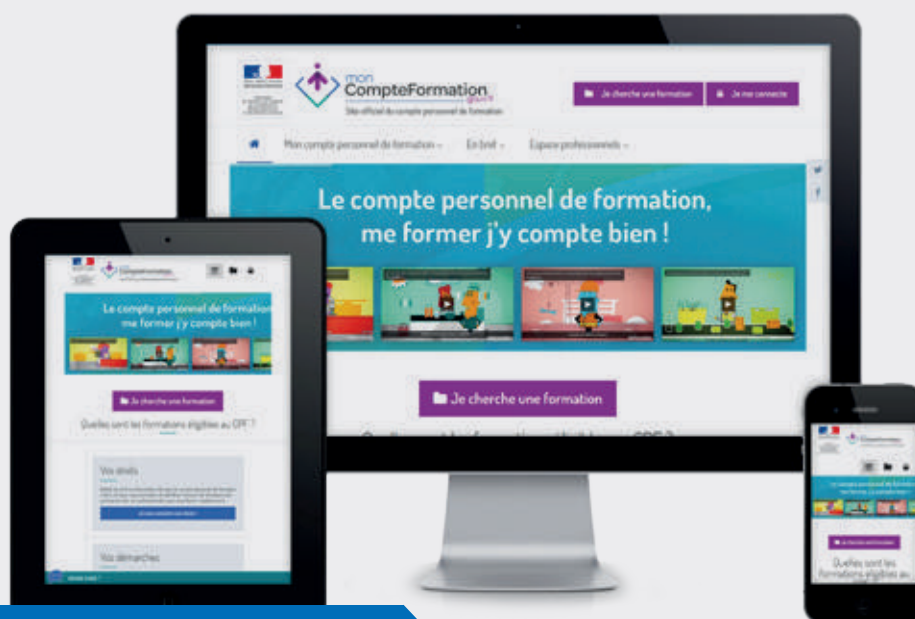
mon CompteFormation
Site officiel du compte personnel de formation

Je cherche une formation
Je me connecte

Mon compte personnel de formation
En bref
Espace professionnels

Le compte personnel de formation, me former j'y compte bien !

Je cherche une formation

Le compte personnel de formation me former j'y compte bien !

Je cherche une formation

Quelles sont les formations éligibles au CPF ?

Vos droits

Vos démarches

Quelles sont les formations éligibles au